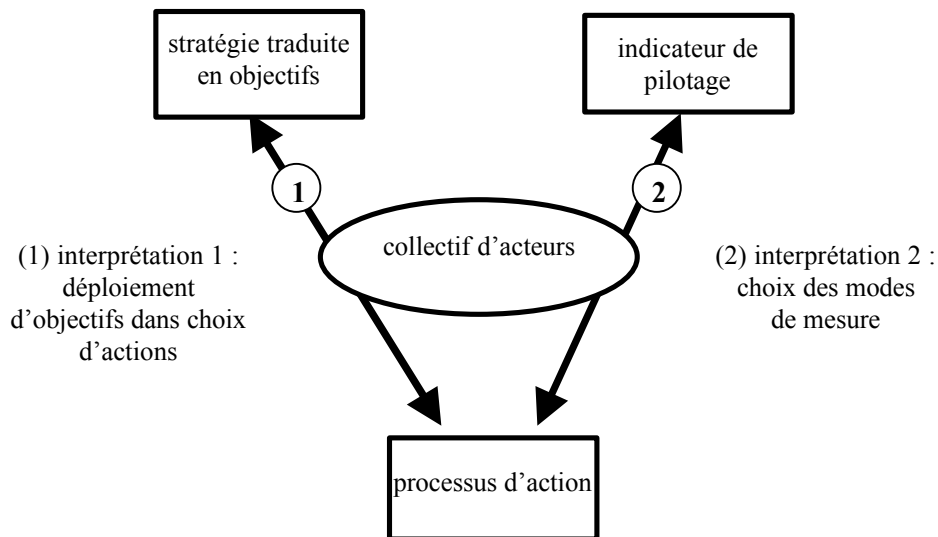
stratégie traduite en objectifs

indicateur de pilotage

1

2

(1) interprétation 1 : déploiement d'objectifs dans choix d'actions

collectif d'acteurs

(2) interprétation 2 : choix des modes de mesure

processus d'action